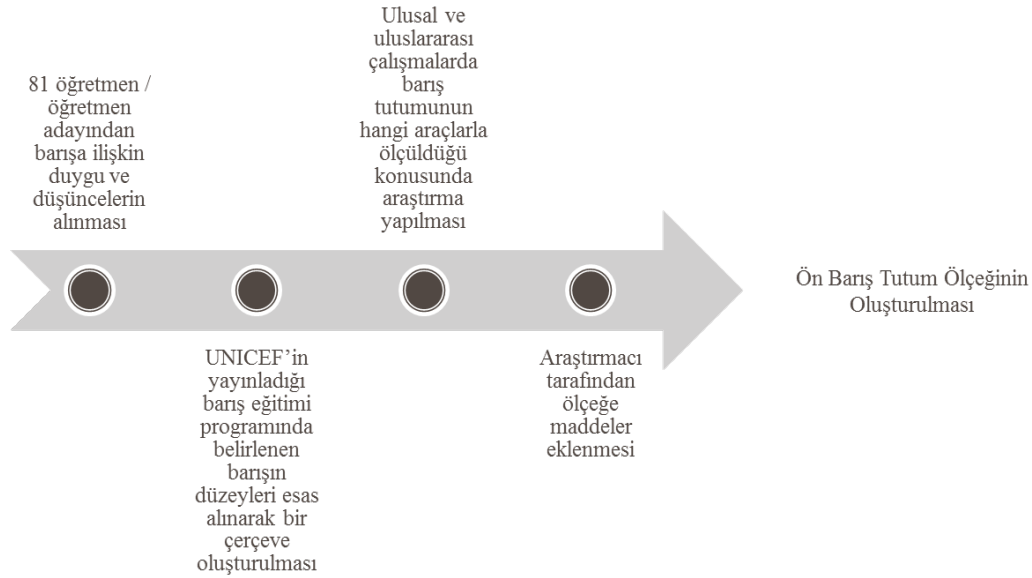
81 öğretmen / öğretmen adayından barışa ilişkin duygu ve düşüncelerin alınması

UNICEF'in yayınladığı barış eğitimi programında belirlenen barışın düzeyleri esas alınarak bir çerçeve oluşturulması

Ulusal ve uluslararası çalışmalarda barış tutumunun hangi araçlarla ölçüldüğü konusunda araştırma yapılması

Araştırmacı tarafından ölçeğe maddeler eklenmesi

Ön Barış Tutum Ölçeğinin Oluşturulması